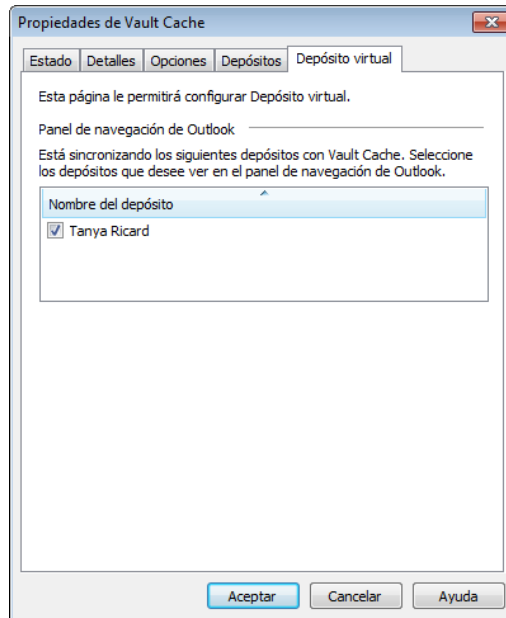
Propiedades de Vault Cache

Estado | Detalles | Opciones | Depósitos | Depósito virtual

Esta página le permitirá configurar Depósito virtual.

Panel de navegación de Outlook

Está sincronizando los siguientes depósitos con Vault Cache. Seleccione los depósitos que desee ver en el panel de navegación de Outlook.

Nombre del depósito

Tanya Ricard

Aceptar | Cancelar | Ayuda